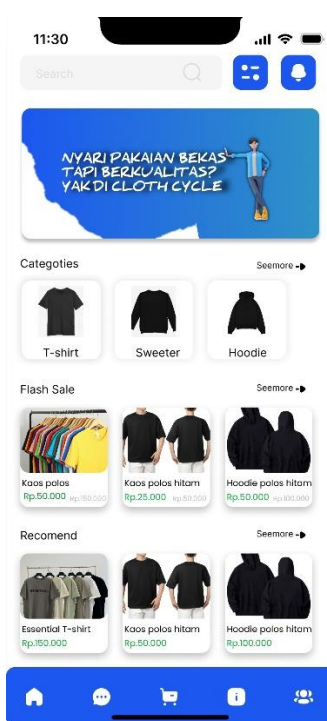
11:30

Search

NYARI PAKAIAN BEKAS TAPI BERKUALITAS? YAK DI CLOTH CYCLE

Categoties
Seemore

T-shirt
Sweeter
Hoodie

Flash Sale
Seemore

Kaos polos
Rp.50.000 Rp.150.000

Kaos polos hitam
Rp.25.000 Rp.50.000

Hoodie polos hitam
Rp.50.000 Rp.100.000

Recomend
Seemore

Essential T-shirt
Rp.150.000

Kaos polos hitam
Rp.50.000

Hoodie polos hitam
Rp.100.000